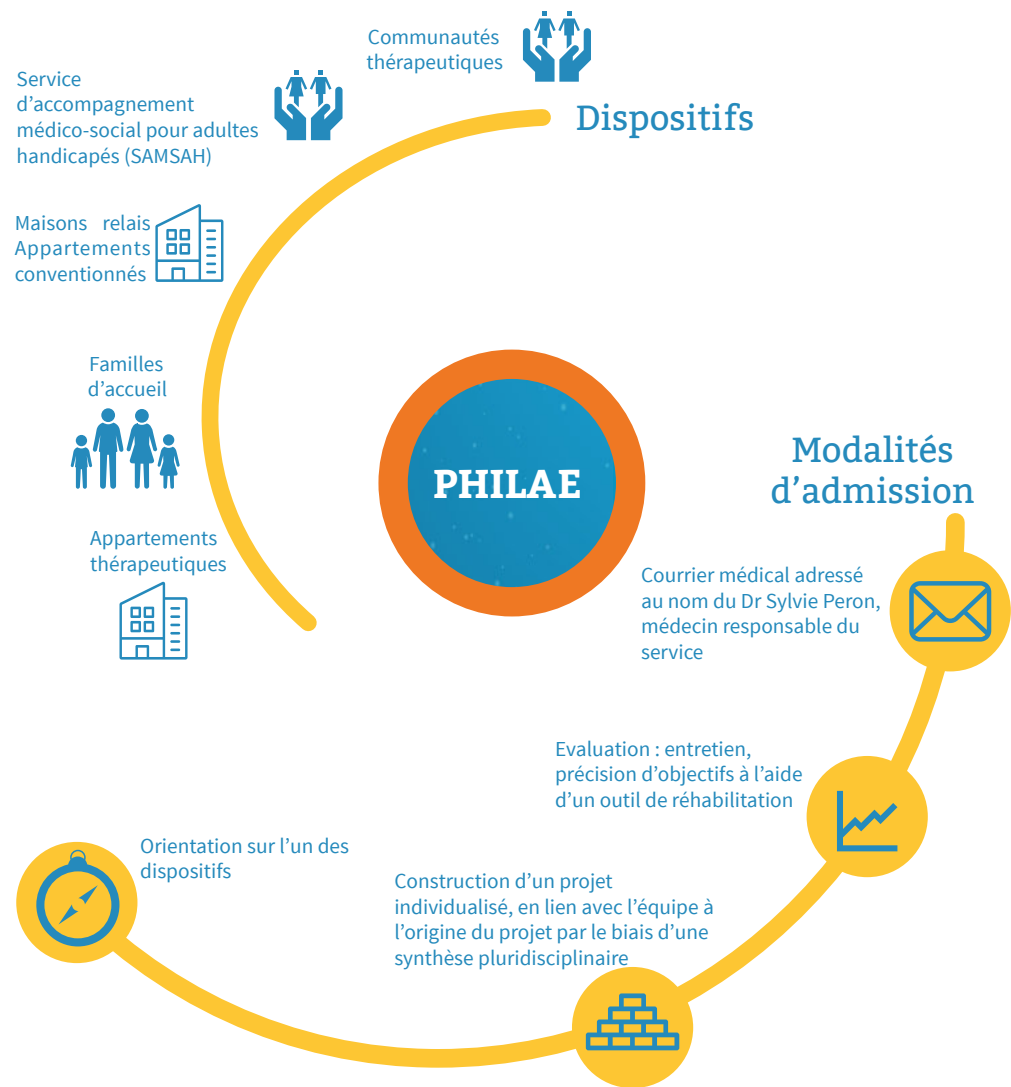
Communautés thérapeutiques

Dispositifs

Service d'accompagnement médico-social pour adultes handicapés (SAMSAH)

Maisons relais
Appartements conventionnés

Familles d'accueil

Appartements thérapeutiques

PHILAE

Modalités d'admission

Courrier médical adressé au nom du Dr Sylvie Peron, médecin responsable du service

Evaluation : entretien, précision d'objectifs à l'aide d'un outil de réhabilitation

Construction d'un projet individualisé, en lien avec l'équipe à l'origine du projet par le biais d'une synthèse pluridisciplinaire

Orientation sur l'un des dispositifs